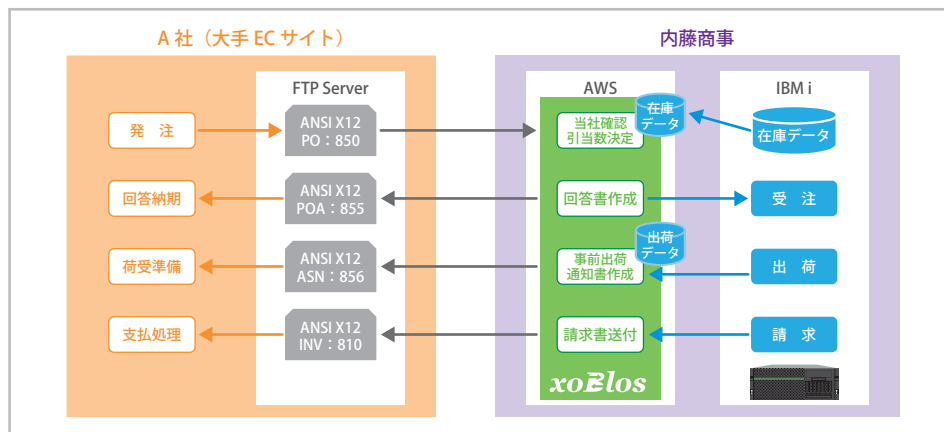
A 社（大手 EC サイト）

FTP Server

発　注

ANSI X12
PO：850

回答納期

ANSI X12
POA：855

荷受準備

ANSI X12
ASN：856

支払処理

ANSI X12
INV：810

内藤商事

AWS

在庫データ

当社確認
引当数決定

回答書作成

出荷データ

事前出荷
通知書作成

請求書送付

xoBlos

IBM i

在庫データ

受　注

出　荷

請　求